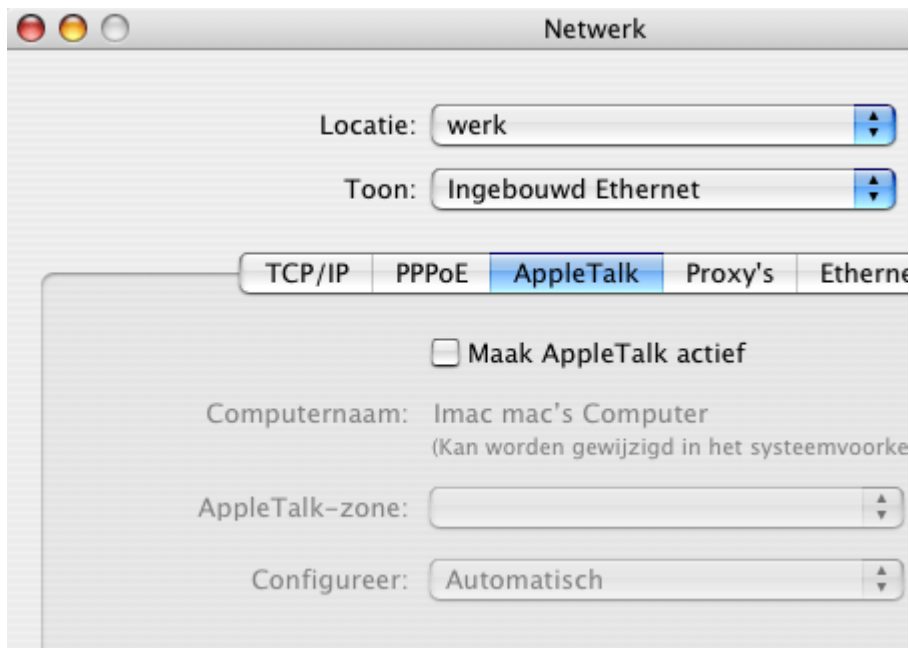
Netwerk

Locatie: werk

Toon: Ingebouwd Ethernet

TCP/IP PPPoE AppleTalk Proxy's Etherne

Maak AppleTalk actief

Computernaam: Imac mac's Computer
(Kan worden gewijzigd in het systeemvoorke

AppleTalk-zone:

Configureer: Automatisch